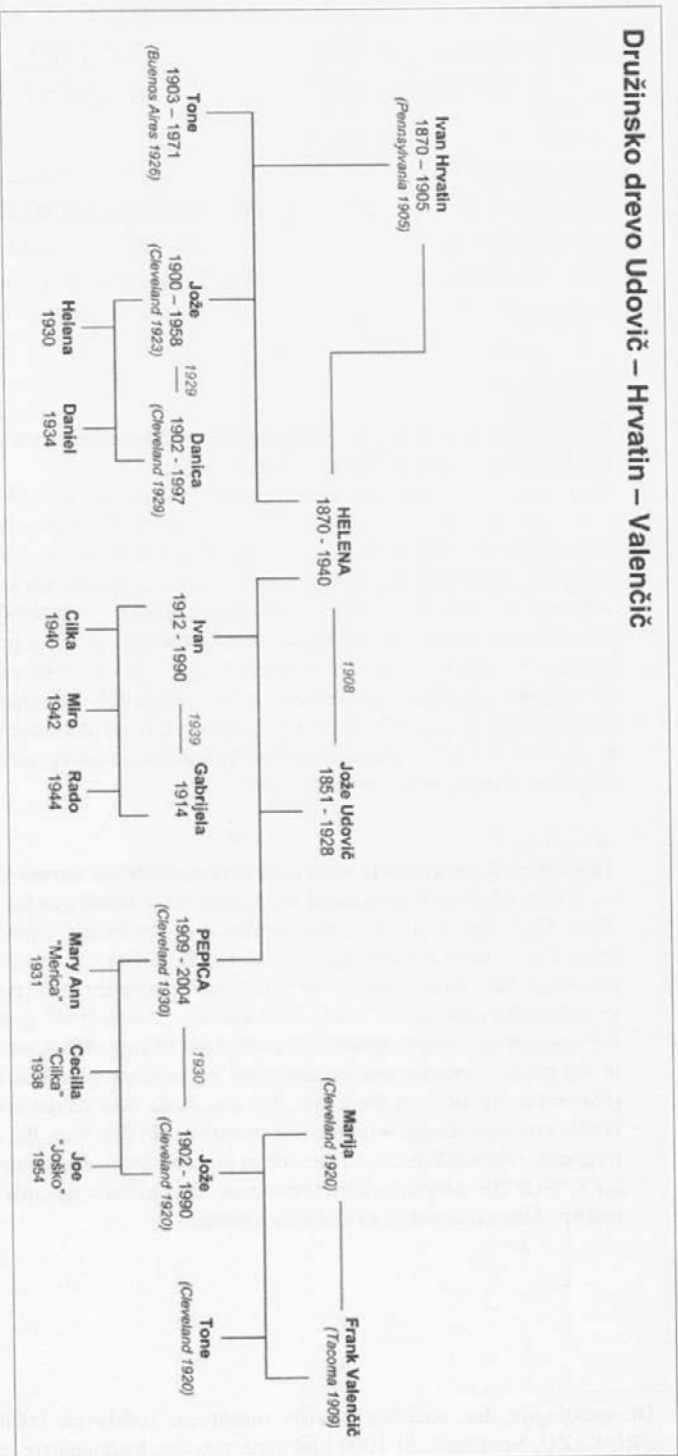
Družinsko drevo Udovič – Hrvatin – Valenčič

Ivan Hrvatin
1870 – 1905
(Pennsylvania 1905)

HELENA
1870 - 1940

1908

Jože Udovič
1851 - 1928

Marija
(Cleveland 1920)

Frank Valenčič
(Tacoma 1909)

Tone
1903 – 1971
(Buenos Aires 1926)

Jože
1900 – 1958
(Cleveland 1923)

1929

Danica
1902 - 1997
(Cleveland 1929)

Helena
1930

Daniel
1934

Ivan
1912 - 1990

1939

Gabrijela
1914

Cilka
1940

Miro
1942

Rado
1944

PEPICA
1909 - 2004
(Cleveland 1930)

1930

Jože
1902 - 1990
(Cleveland 1920)

Mary Ann
"Merica"
1931

Cecilia
"Cilka"
1938

Joe
"Joško"
1954

Tone
(Cleveland 1920)